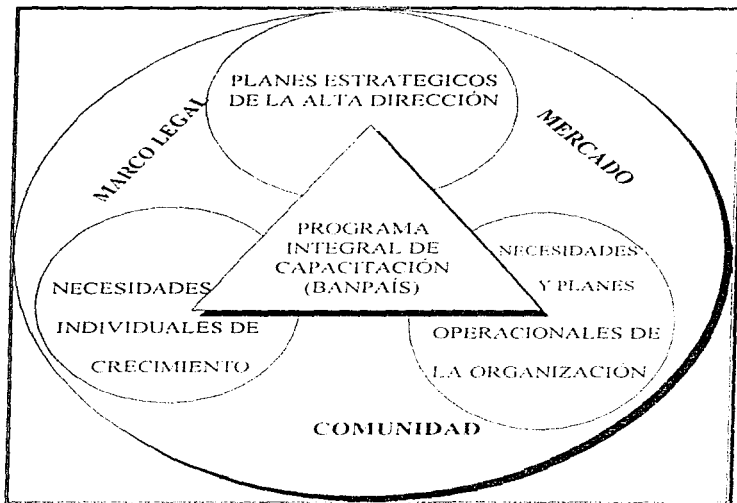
PLANES ESTRATEGICOS DE LA ALTA DIRECCIÓN

MARCO LEGAL

MERCADO

PROGRAMA INTEGRAL DE CAPACITACIÓN (BANPAÍS)

NECESIDADES INDIVIDUALES DE CRECIMIENTO

NECESIDADES Y PLANES OPERACIONALES DE LA ORGANIZACIÓN

COMUNIDAD